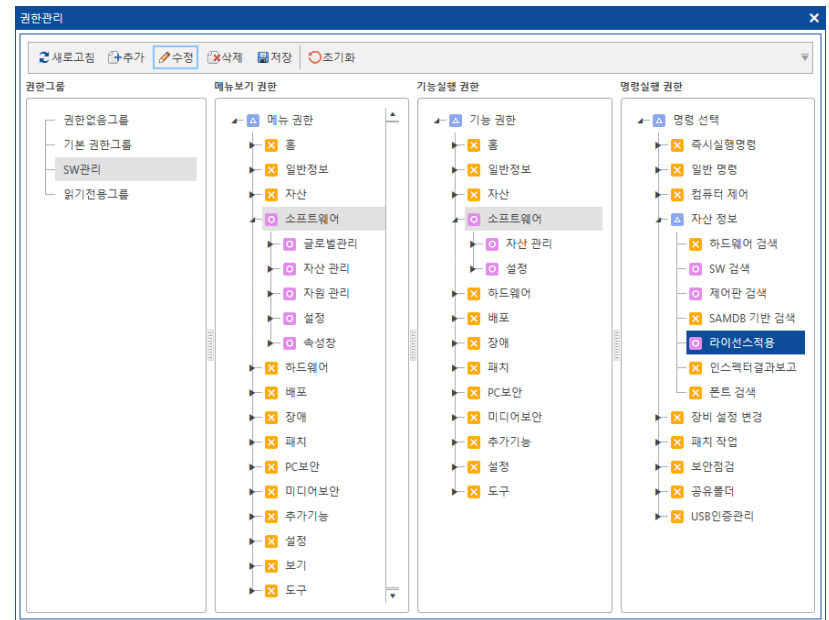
권한관리

새로고침 추가 수정 삭제 저장 초기화

권한그룹
권한없음그룹
기본 권한그룹
SW관리
읽기전용그룹

메뉴보기 권한
메뉴 권한
홈
일반정보
자산
소프트웨어
글로벌관리
자산 관리
자원 관리
설정
속성창
하드웨어
배포
장애
패치
PC보안
미디어보안
추가기능
설정
보기
도구

기능실행 권한
기능 권한
홈
일반정보
자산
소프트웨어
자산 관리
설정
하드웨어
배포
장애
패치
PC보안
미디어보안
추가기능
설정
도구

명령실행 권한
명령 선택
즉시실행명령
일반 명령
컴퓨터 제어
자산 정보
하드웨어 검색
SW 검색
제어판 검색
SAMDB 기반 검색
라이선스적용
인스펙터결과보고
폰트 검색
장비 설정 변경
패치 작업
보안점검
공유폴더
USB인증관리